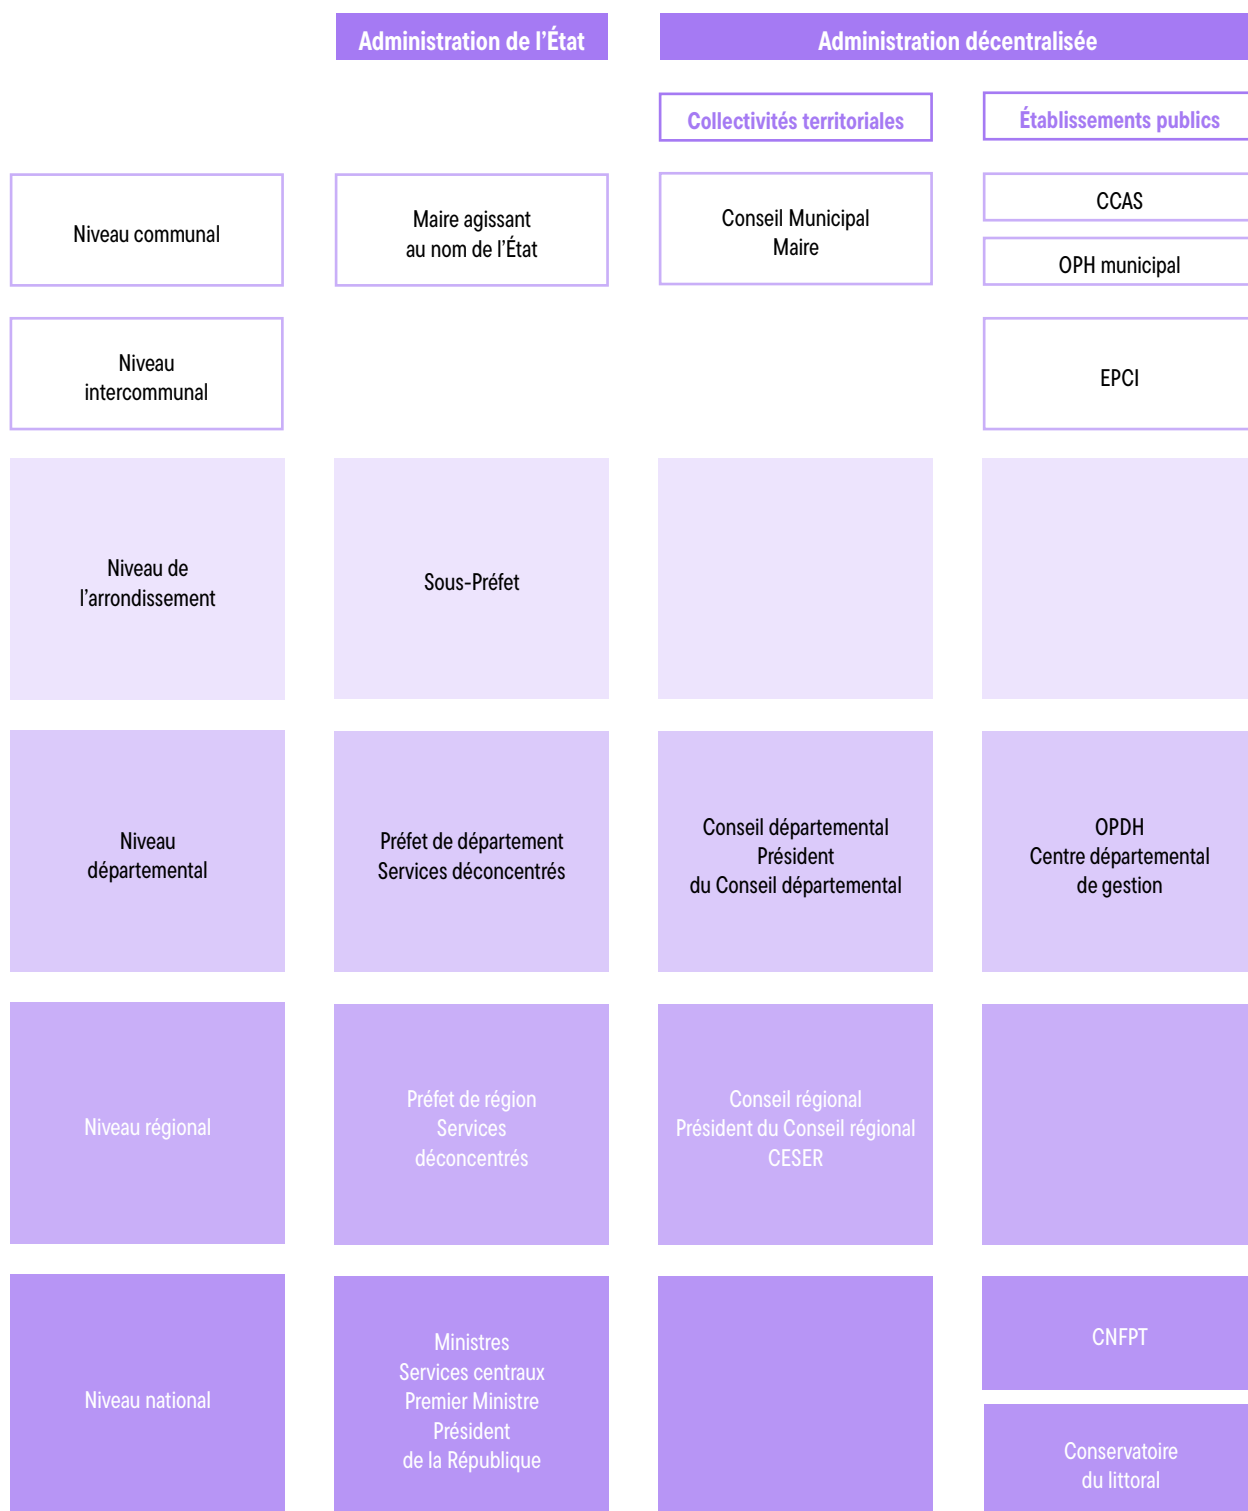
|  | Administration de l'État | Administration décentralisée |  |
|---|---|---|---|
|  |  | Collectivités territoriales | Établissements publics |
| Niveau communal | Maire agissant au nom de l'État | Conseil Municipal Maire | CCAS<br>OPH municipal |
| Niveau intercommunal |  |  | EPCI |
| Niveau de l'arrondissement | Sous-Préfet |  |  |
| Niveau départemental | Préfet de département Services déconcentrés | Conseil départemental Président du Conseil départemental | OPDH Centre départemental de gestion |
| Niveau régional | Préfet de région Services déconcentrés | Conseil régional Président du Conseil régional CESER |  |
| Niveau national | Ministres Services centraux Premier Ministre Président de la République |  | CNFPT<br>Conservatoire du littoral |